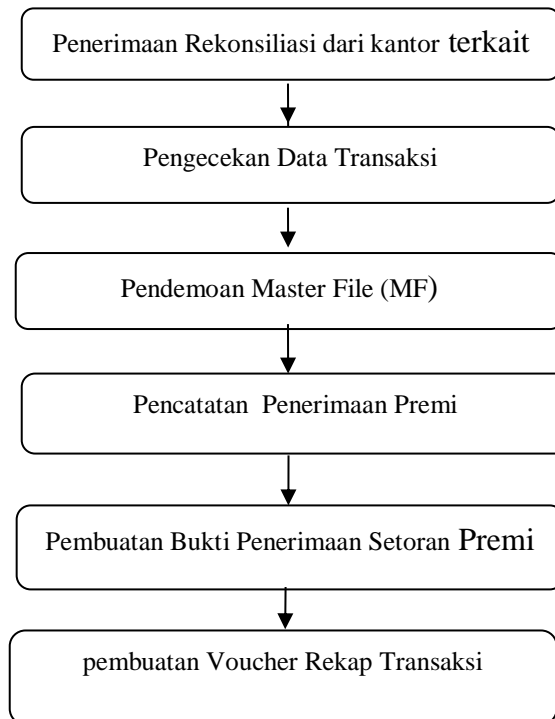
Penerimaan Rekonsiliasi dari kantor terkait

Pengecekan Data Transaksi

Pendemoan Master File (MF)

Pencatatan Penerimaan Premi

Pembuatan Bukti Penerimaan Setoran Premi

pembuatan Voucher Rekap Transaksi